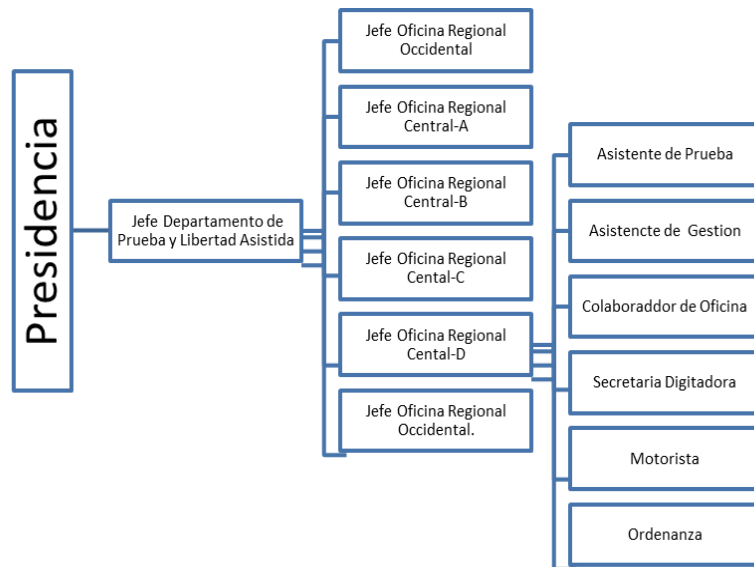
Presidencia

Jefe Departamento de Prueba y Libertad Asistida

Jefe Oficina Regional Occidental

Jefe Oficina Regional Central-A

Jefe Oficina Regional Central-B

Jefe Oficina Regional Cental-C

Jefe Oficina Regional Cental-D

Jefe Oficina Regional Occidental.

Asistente de Prueba

Asistencte de Gestion

Colaboraddor de Oficina

Secretaria Digitadora

Motorista

Ordenanza